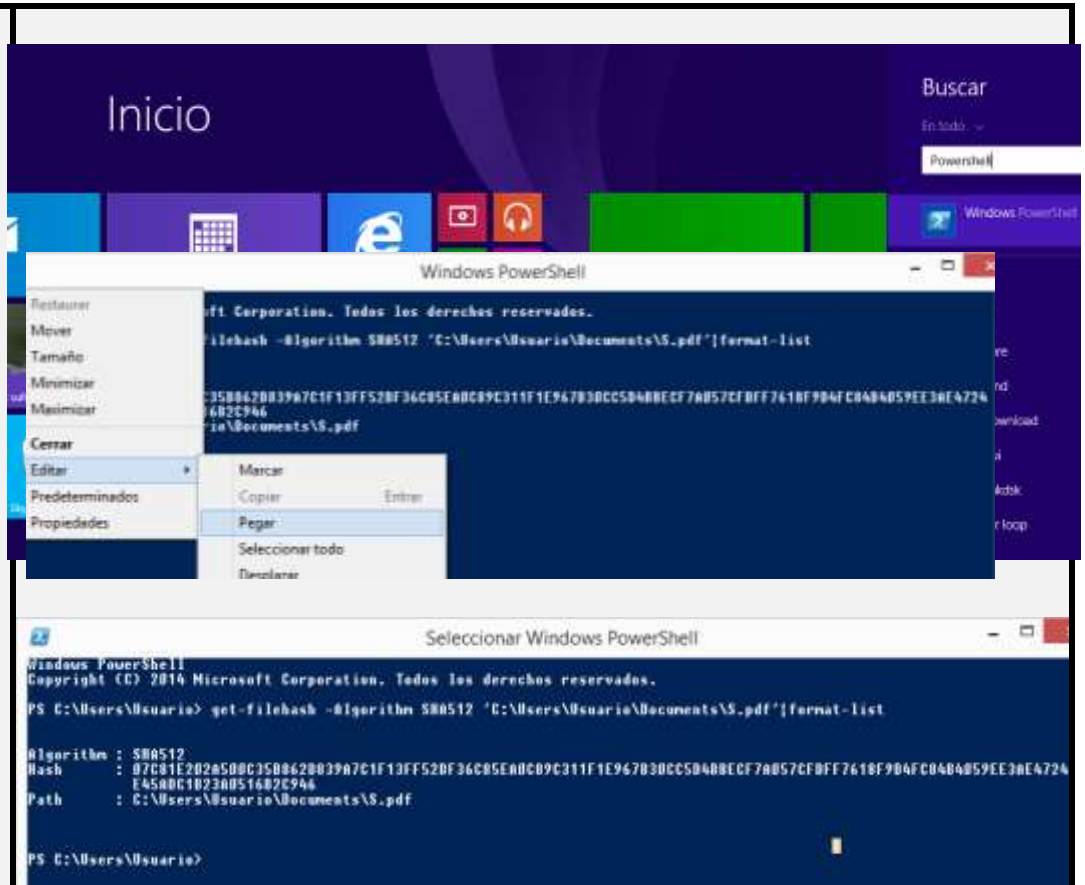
Inicio

Buscar

En todo

Powershell

Windows PowerShell

Windows PowerShell

Restaurar
Mover
Tamaño
Minimizar
Maximizar
Cerrar
Editar
Predeterminados
Propiedades

Marcar
Copiar Entrar
Pegar
Seleccionar todo
Desplazar

ft Corporation. Todos los derechos reservados.

filehash -Algorithm SHA512 'C:\Users\Usuario\Documents\S.pdf'|format-list

35B062B039A7C1F13FF52BF36C05EA0C09C311F1E967B3BCC5D4BBECF7A057CFBFF761BF9D4FC04B4059EE30E4724
1682C946
io\Documents\S.pdf

re
nd
wnload
i
ktdsk
r loop

Seleccionar Windows PowerShell

Windows PowerShell
Copyright (C) 2014 Microsoft Corporation. Todos los derechos reservados.

PS C:\Users\Usuario> get-filehash -Algorithm SHA512 'C:\Users\Usuario\Documents\S.pdf'|format-list

Algorithm : SHA512
Hash : 07C01E202A500C35B062B039A7C1F13FF52BF36C05EA0C09C311F1E967B3BCC5D4BBECF7A057CFBFF761BF9D4FC04B4059EE30E4724 E45A0C1023A051682C946
Path : C:\Users\Usuario\Documents\S.pdf

PS C:\Users\Usuario>